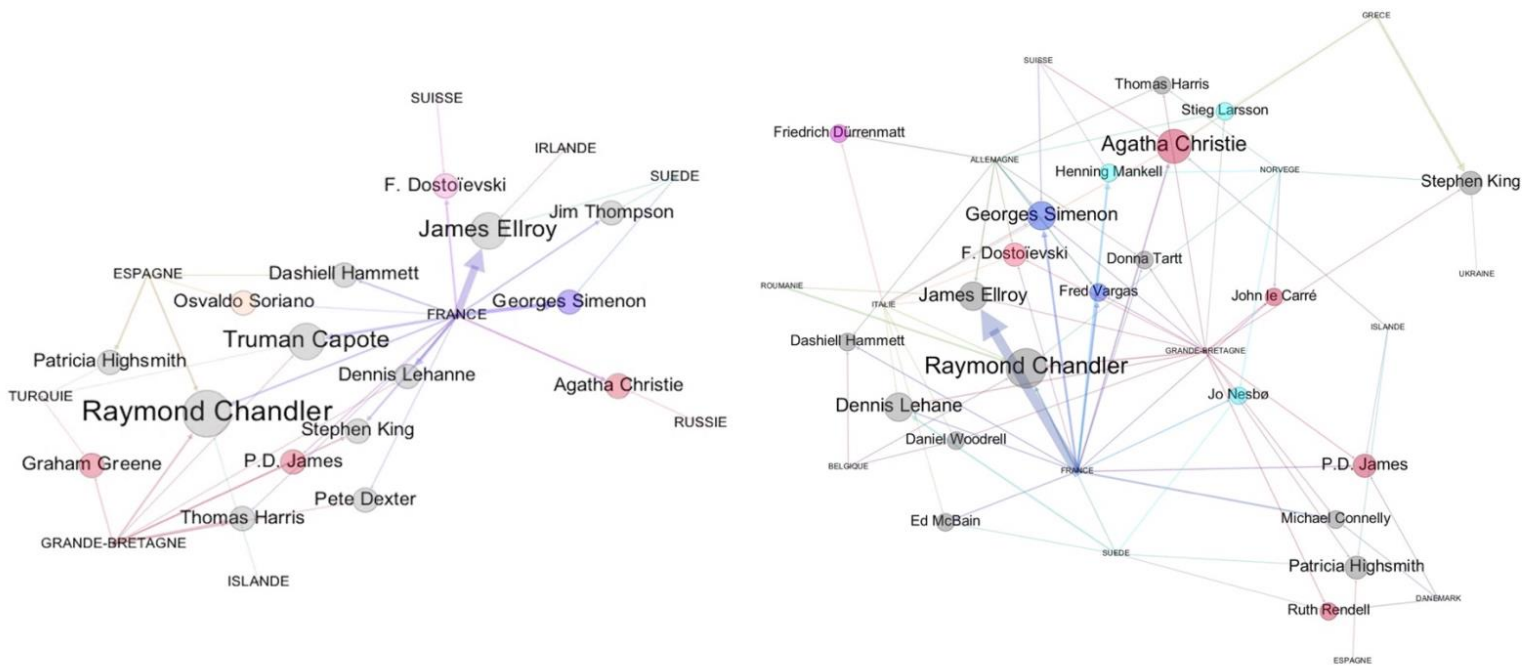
SUISSE
IRLANDE
SUEDE
F. Dostoïevski
Jim Thompson
James Ellroy
ESPAGNE
Dashiell Hammett
Osvaldo Soriano
FRANCE
Georges Simenon
Truman Capote
Patricia Highsmith
Dennis Lehanne
Agatha Christie
TURQUIE
Raymond Chandler
RUSSIE
Stephen King
Graham Greene
P.D. James
Pete Dexter
Thomas Harris
GRANDE-BRETAGNE
ISLANDE

GRECE
SUISSE
Thomas Harris
Stieg Larsson
Friedrich Dürrenmatt
Agatha Christie
ALLEMAGNE
Henning Mankell
NORVEGE
Stephen King
Georges Simenon
F. Dostoïevski
Donna Tartt
UKRAINE
ROUMANIE
ITALIE
James Ellroy
Fred Vargas
John le Carré
Dashiell Hammett
ISLANDE
GRANDE-BRETAGNE
Raymond Chandler
Dennis Lehane
Jo Nesbø
Daniel Woodrell
BELGIQUE
FRANCE
P.D. James
Michael Connelly
Ed McBain
SUEDE
Patricia Highsmith
DANEMARK
Ruth Rendell
ESPAGNE